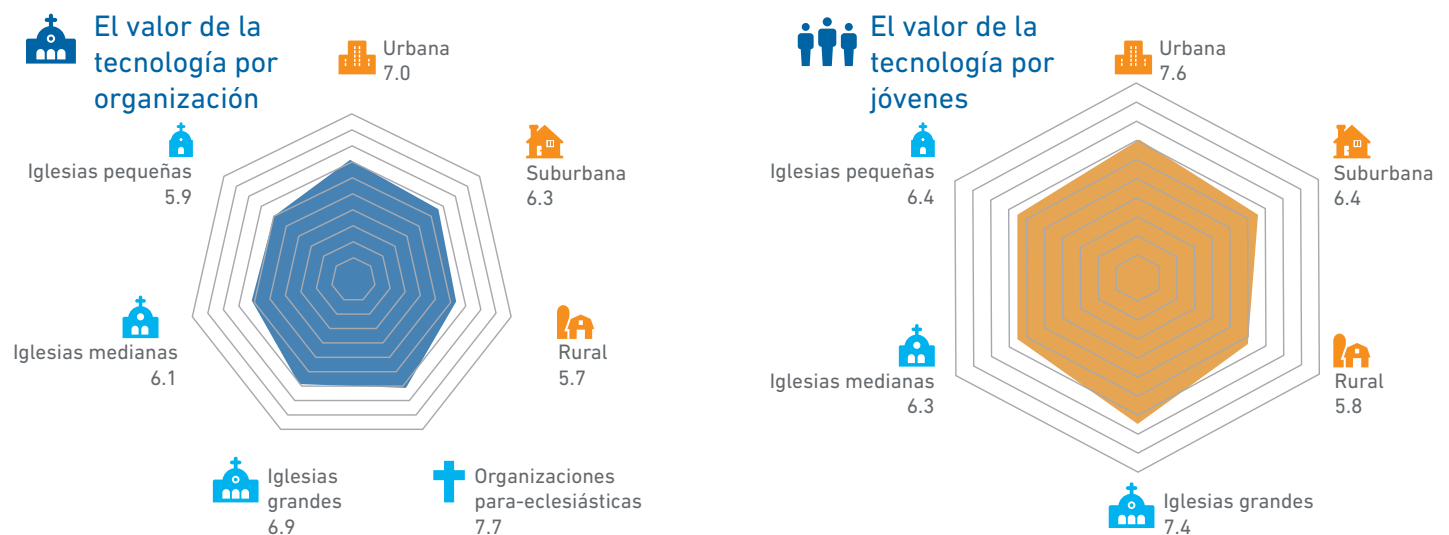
El valor de la tecnología por organización

Urbana
7.0

Suburbana
6.3

Rural
5.7

Organizaciones para-eclesiásticas
7.7

Iglesias grandes
6.9

Iglesias medianas
6.1

Iglesias pequeñas
5.9

El valor de la tecnología por jóvenes

Urbana
7.6

Suburbana
6.4

Rural
5.8

Iglesias grandes
7.4

Iglesias medianas
6.3

Iglesias pequeñas
6.4